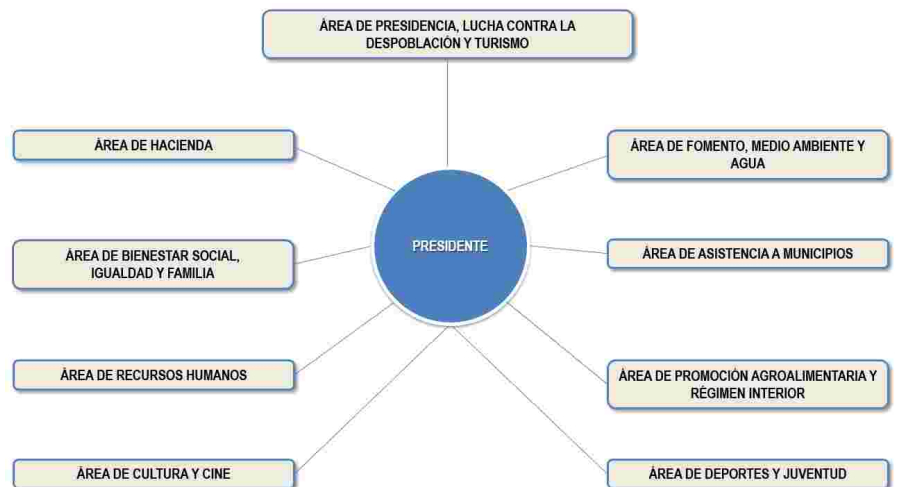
ÁREA DE PRESIDENCIA, LUCHA CONTRA LA DESPOBLACIÓN Y TURISMO

ÁREA DE HACIENDA

ÁREA DE FOMENTO, MEDIO AMBIENTE Y AGUA

PRESIDENTE

ÁREA DE BIENESTAR SOCIAL, IGUALDAD Y FAMILIA

ÁREA DE ASISTENCIA A MUNICIPIOS

ÁREA DE RECURSOS HUMANOS

ÁREA DE PROMOCIÓN AGROALIMENTARIA Y RÉGIMEN INTERIOR

ÁREA DE CULTURA Y CINE

ÁREA DE DEPORTES Y JUVENTUD